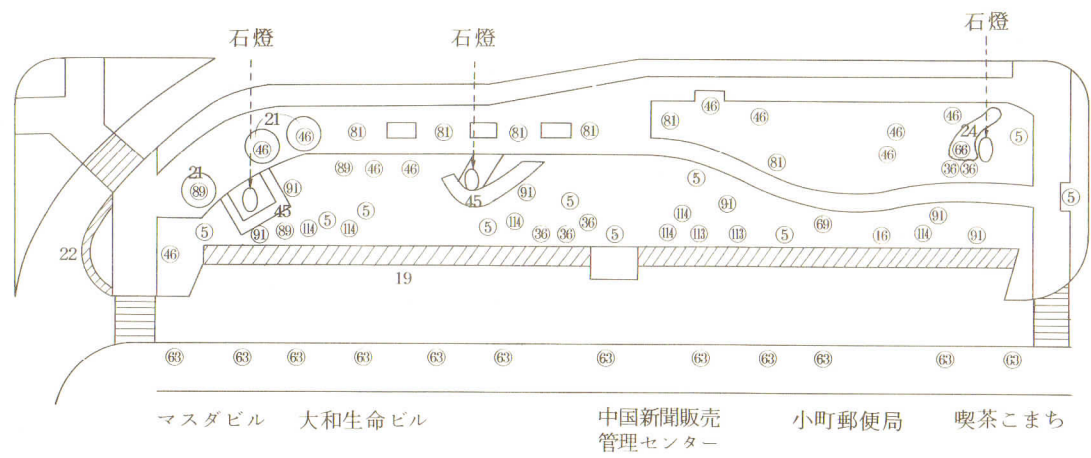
石燈
石燈
石燈

21
46
81
81
81
81
46
46
81
46
24
5
21
46
89
46
46
81
46
68
89
91
45
5
91
46
36
36
5
5
45
91
5
5
91
114
114
5
36
5
114
91
5
91
89
114
36
36
5
114
113
113
5
69
16
114
91
22
46
19

63
63
63
63
63
63
63
63
63
63
63
63

マスダビル　大和生命ビル　中国新聞販売管理センター　小町郵便局　喫茶こまち